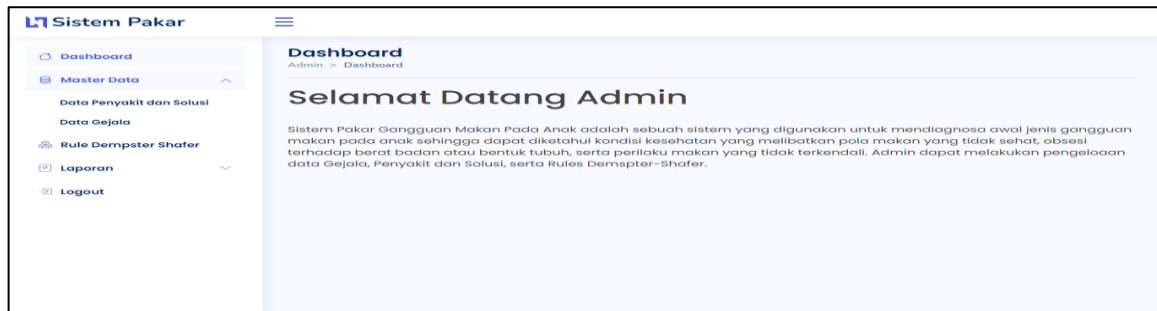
Sistem Pakar

Dashboard

Master Data

Data Penyakit dan Solusi

Data Gejala

Rule Dempster Shafer

Laporan

Logout

Dashboard

Admin > Dashboard

Selamat Datang Admin

Sistem Pakar Gangguan Makan Pada Anak adalah sebuah sistem yang digunakan untuk mendiagnosa awal jenis gangguan makan pada anak sehingga dapat diketahui kondisi kesehatan yang melibatkan pola makan yang tidak sehat, obsesi terhadap berat badan atau bentuk tubuh, serta perilaku makan yang tidak terkendali. Admin dapat melakukan pengeloaan data Gejala, Penyakit dan Solusi, serta Rules Demspter-Shafer.